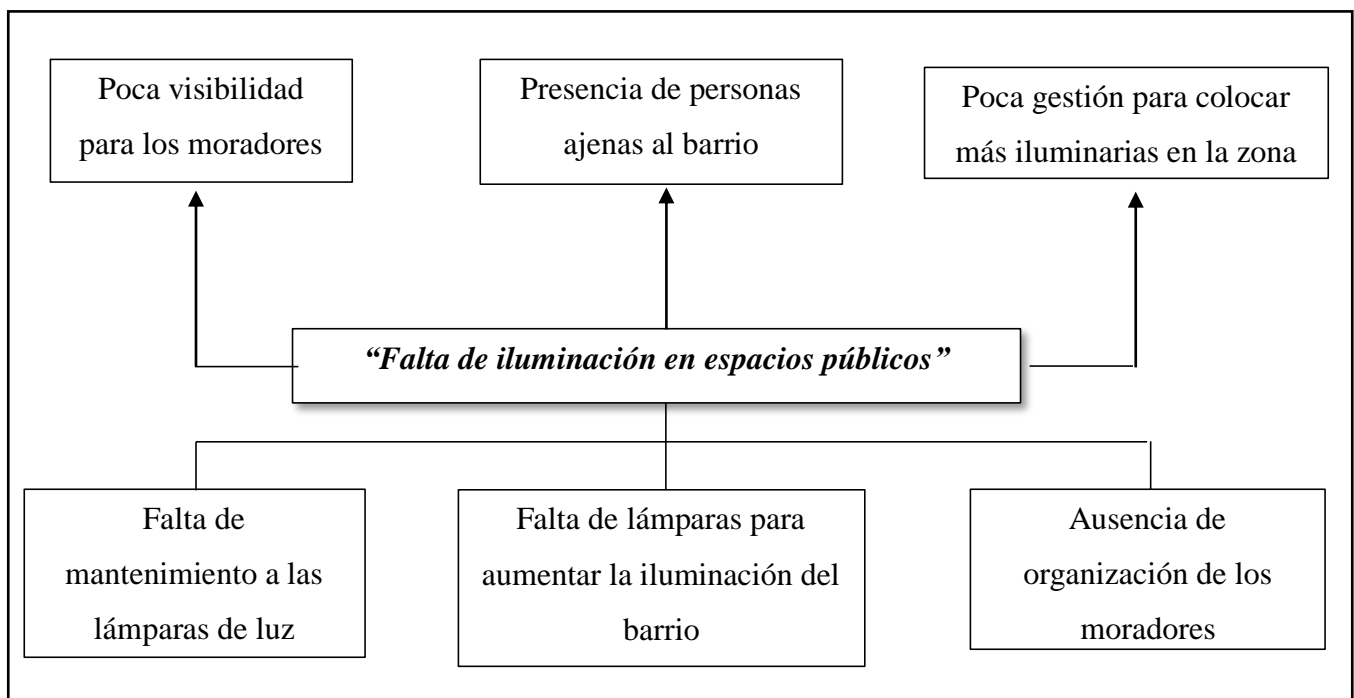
Poca visibilidad para los moradores

Presencia de personas ajenas al barrio

Poca gestión para colocar más iluminarias en la zona

*“Falta de iluminación en espacios públicos”*

Falta de mantenimiento a las lámparas de luz

Falta de lámparas para aumentar la iluminación del barrio

Ausencia de organización de los moradores